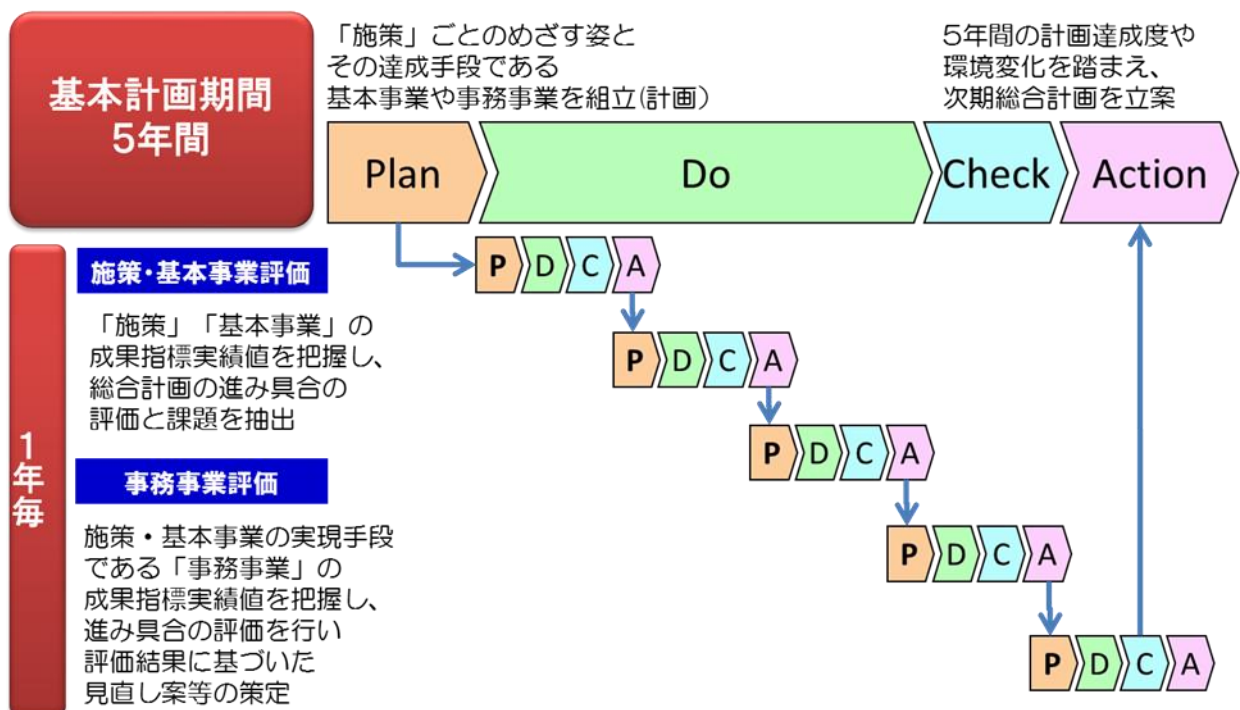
基本計画期間
5年間

「施策」ごとのめざす姿と
その達成手段である
基本事業や事務事業を組立(計画)

5年間の計画達成度や
環境変化を踏まえ、
次期総合計画を立案

Plan

Do

Check

Action

1年毎

施策・基本事業評価

「施策」「基本事業」の
成果指標実績値を把握し、
総合計画の進み具合の
評価と課題を抽出

事務事業評価

施策・基本事業の実現手段
である「事務事業」の
成果指標実績値を把握し、
進み具合の評価を行い
評価結果に基づいた
見直し案等の策定

P D C A

P D C A

P D C A

P D C A

P D C A